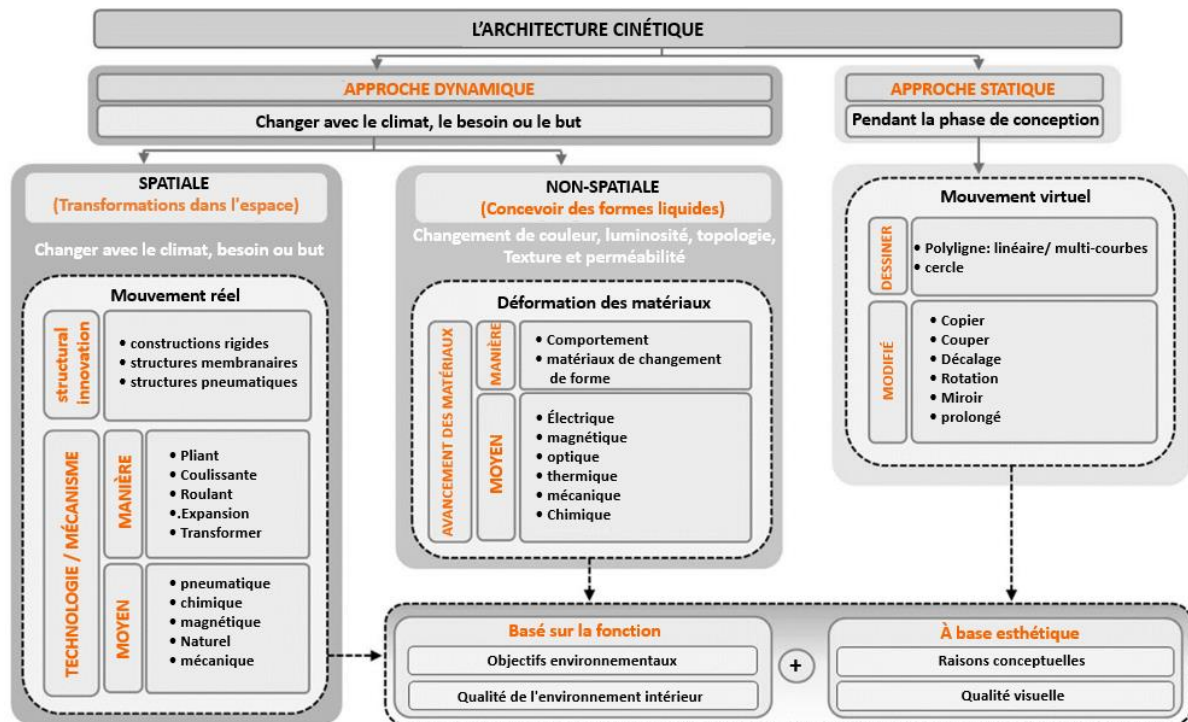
L'ARCHITECTURE CINÉTIQUE

APPROCHE DYNAMIQUE

Changer avec le climat, le besoin ou le but

APPROCHE STATIQUE

Pendant la phase de conception

SPATIALE
(Transformations dans l'espace)

Changer avec le climat, besoin ou but

Mouvement réel

structural innovation
• constructions rigides
• structures membranaires
• structures pneumatiques

TECHNOLOGIE / MÉCANISME

MANIÈRE
• Pliant
• Coulissante
• Roulant
•.Expansion
• Transformer

MOYEN
• pneumatique
• chimique
• magnétique
• Naturel
• mécanique

NON-SPATIALE
(Concevoir des formes liquides)

Changement de couleur, luminosité, topologie, Texture et perméabilité

Déformation des matériaux

AVANCEMENT DES MATÉRIAUX

MANIÈRE
• Comportement
• matériaux de changement de forme

MOYEN
• Électrique
• magnétique
• optique
• thermique
• mécanique
• Chimique

Mouvement virtuel

DESSINER
• Polyligne: linéaire/ multi-courbes
• cercle

MODIFIÉ
• Copier
• Couper
• Décalage
• Rotation
• Miroir
• prolongé

Basé sur la fonction
Objectifs environnementaux
Qualité de l'environnement intérieur

+

À base esthétique
Raisons conceptuelles
Qualité visuelle